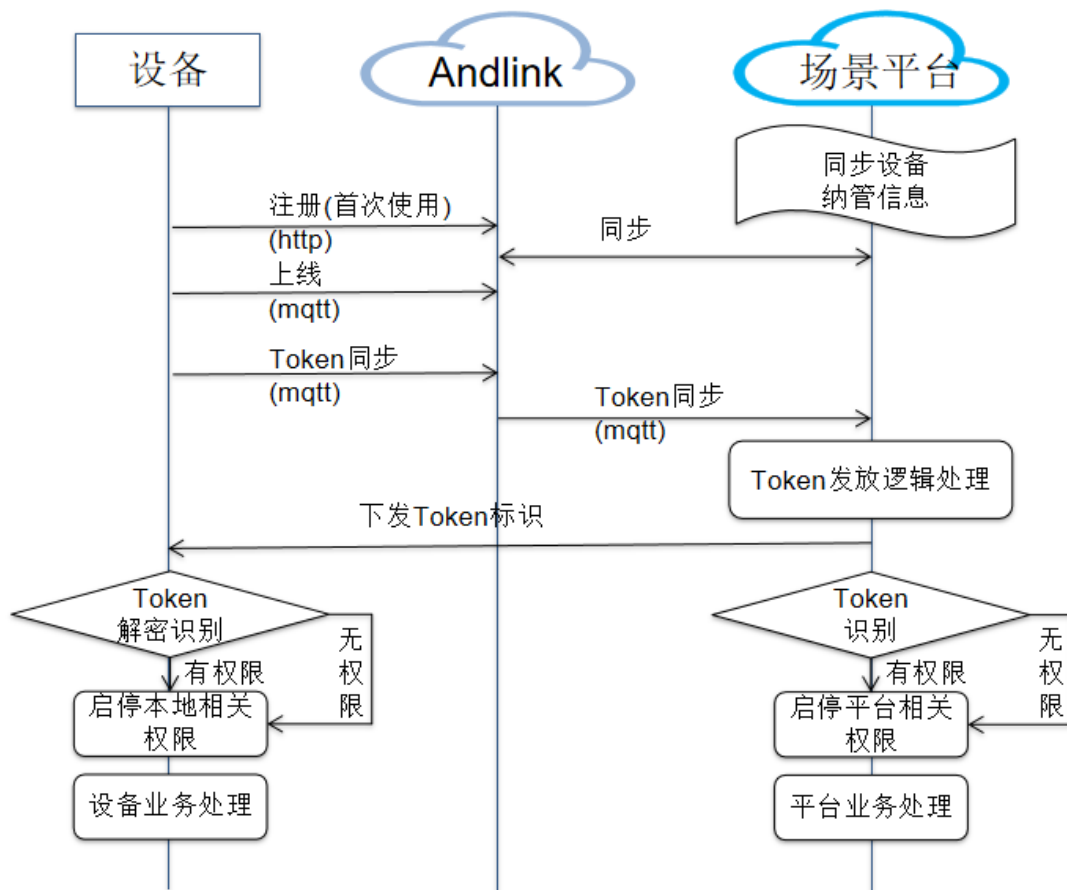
设备

Andlink

场景平台

同步设备
纳管信息

注册(首次使用)
(http)

同步

上线
(mqtt)

Token同步
(mqtt)

Token同步
(mqtt)

Token发放逻辑处理

下发Token标识

Token
解密识别

无
权
限

有权限

启停本地相关
权限

设备业务处理

Token
识别

无
权
限

有权限

启停平台相关
权限

平台业务处理